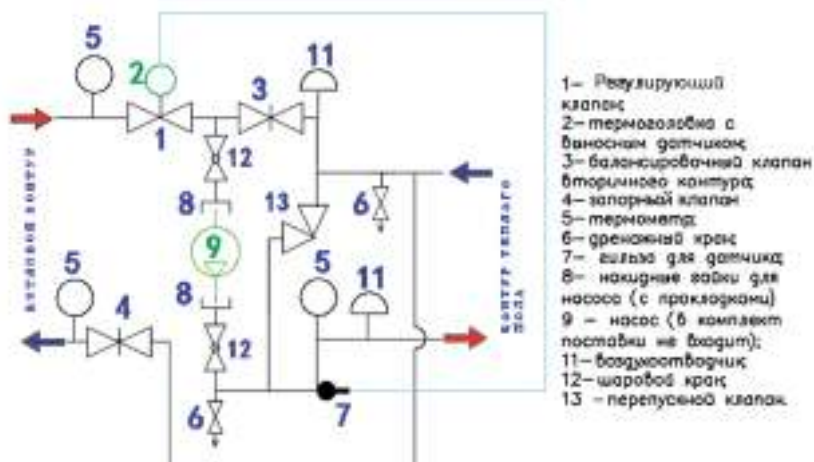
5
2
3
11
1
12
8
13
6
9
8
5
11
5
4
12
6
7
котловой контур
контур теплого пола

1– Регулирующий клапан;
2– термоголовка с выносным датчиком;
3– балансировочный клапан вторичного контура;
4– запорный клапан
5– термометр;
6– дренажный кран;
7– гильза для датчика;
8– накидные гайки для насоса (с прокладками)
9 – насос (в комплект поставки не входит);
11– воздухоотводчик;
12– шаровой кран;
13 – перепускной клапан.